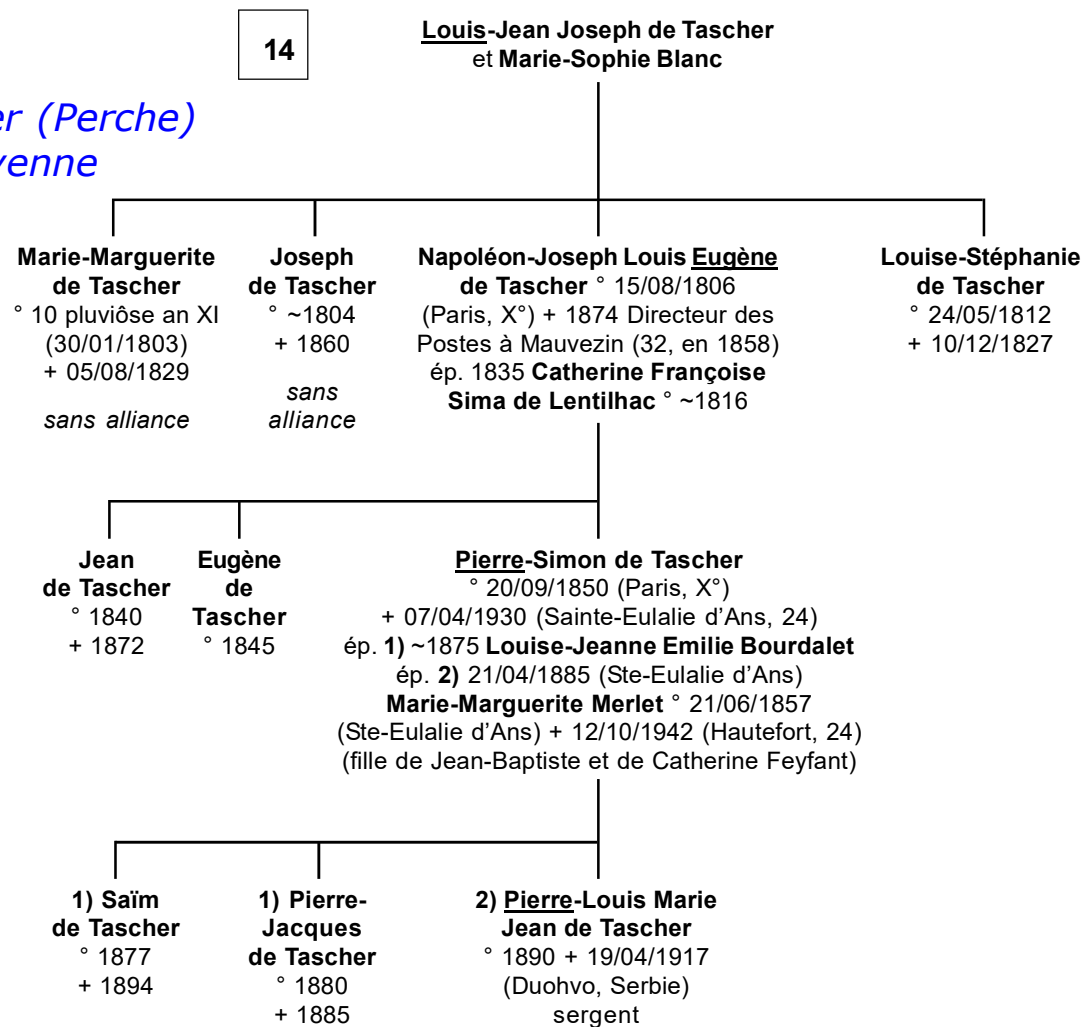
er (Perche)
yenne

14

Louis-Jean Joseph de Tascher
et Marie-Sophie Blanc

Marie-Marguerite de Tascher ° 10 pluviôse an XI (30/01/1803) + 05/08/1829

sans alliance

Joseph de Tascher ° ~1804 + 1860

sans alliance

Napoléon-Joseph Louis Eugène de Tascher ° 15/08/1806 (Paris, X°) + 1874 Directeur des Postes à Mauvezin (32, en 1858) ép. 1835 Catherine Françoise Sima de Lentilhac ° ~1816

Louise-Stéphanie de Tascher ° 24/05/1812 + 10/12/1827

Jean de Tascher ° 1840 + 1872

Eugène de Tascher ° 1845

Pierre-Simon de Tascher ° 20/09/1850 (Paris, X°) + 07/04/1930 (Sainte-Eulalie d'Ans, 24) ép. 1) ~1875 Louise-Jeanne Emilie Bourdalet ép. 2) 21/04/1885 (Ste-Eulalie d'Ans) Marie-Marguerite Merlet ° 21/06/1857 (Ste-Eulalie d'Ans) + 12/10/1942 (Hautefort, 24) (fille de Jean-Baptiste et de Catherine Feyfant)

1) Saïm de Tascher ° 1877 + 1894

1) Pierre-Jacques de Tascher ° 1880 + 1885

2) Pierre-Louis Marie Jean de Tascher ° 1890 + 19/04/1917 (Duohvo, Serbie) sergent